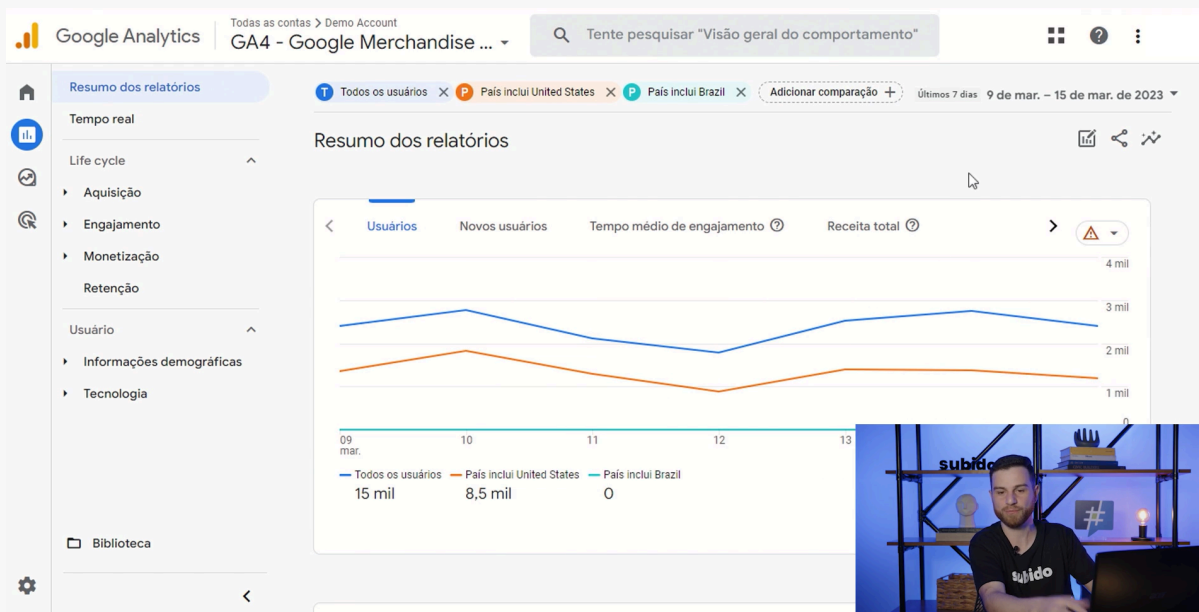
Google Analytics

Todas as contas > Demo Account
GA4 - Google Merchandise ...

Tente pesquisar "Visão geral do comportamento"

Resumo dos relatórios
Tempo real
Life cycle
Aquisição
Engajamento
Monetização
Retenção
Usuário
Informações demográficas
Tecnologia
Biblioteca

T Todos os usuários
P País inclui United States
P País inclui Brazil
Adicionar comparação +
Últimos 7 dias 9 de mar. – 15 de mar. de 2023

Resumo dos relatórios

Usuários
Novos usuários
Tempo médio de engajamento
Receita total

4 mil
3 mil
2 mil
1 mil
0

09 mar.
10
11
12
13

Todos os usuários 15 mil
País inclui United States 8,5 mil
País inclui Brazil 0

subido
subido